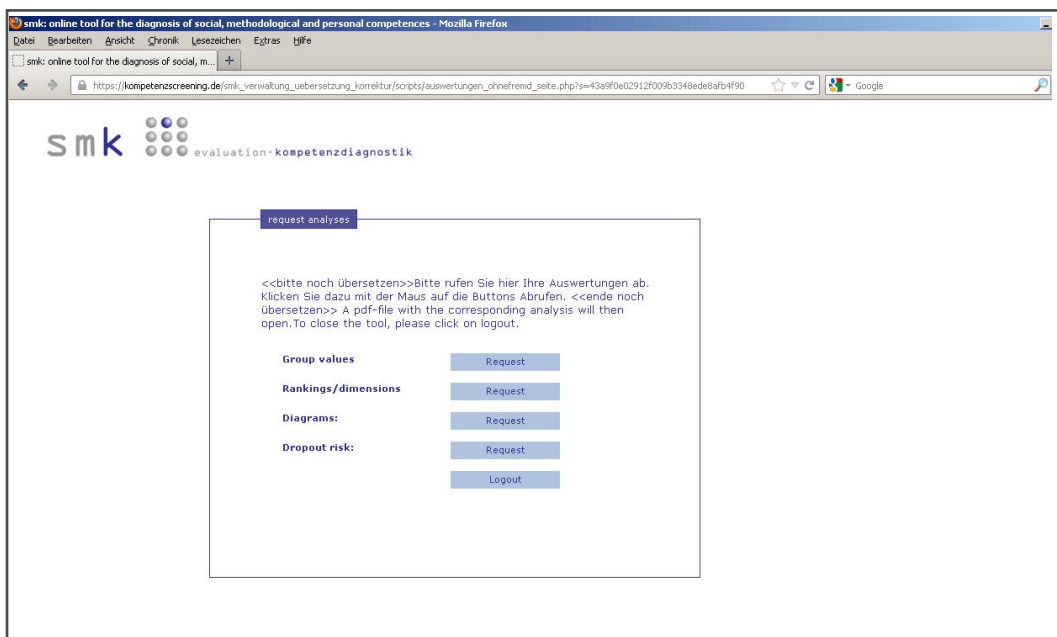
smk: online tool for the diagnosis of social, methodological and personal competences - Mozilla Firefox

Datei Bearbeiten Ansicht Chronik Lesezeichen Extras Hilfe

smk: online tool for the diagnosis of social, m... +

https://kompetenzscreening.de/smk_verwaltung_uebersetzung_korrektur/scripts/auswertungen_ohnefremd_seite.php?s=43a9f0e02912f009b3348ede8afb4f90

Google

smk evaluation·kompetenzdiagnostik

request analyses

<<bitte noch übersetzen>>Bitte rufen Sie hier Ihre Auswertungen ab. Klicken Sie dazu mit der Maus auf die Buttons Abrufen. <<ende noch übersetzen>> A pdf-file with the corresponding analysis will then open.To close the tool, please click on logout.

| | |
|---|---|
| Group values | Request |
| Rankings/dimensions | Request |
| Diagrams: | Request |
| Dropout risk: | Request |
| | Logout |